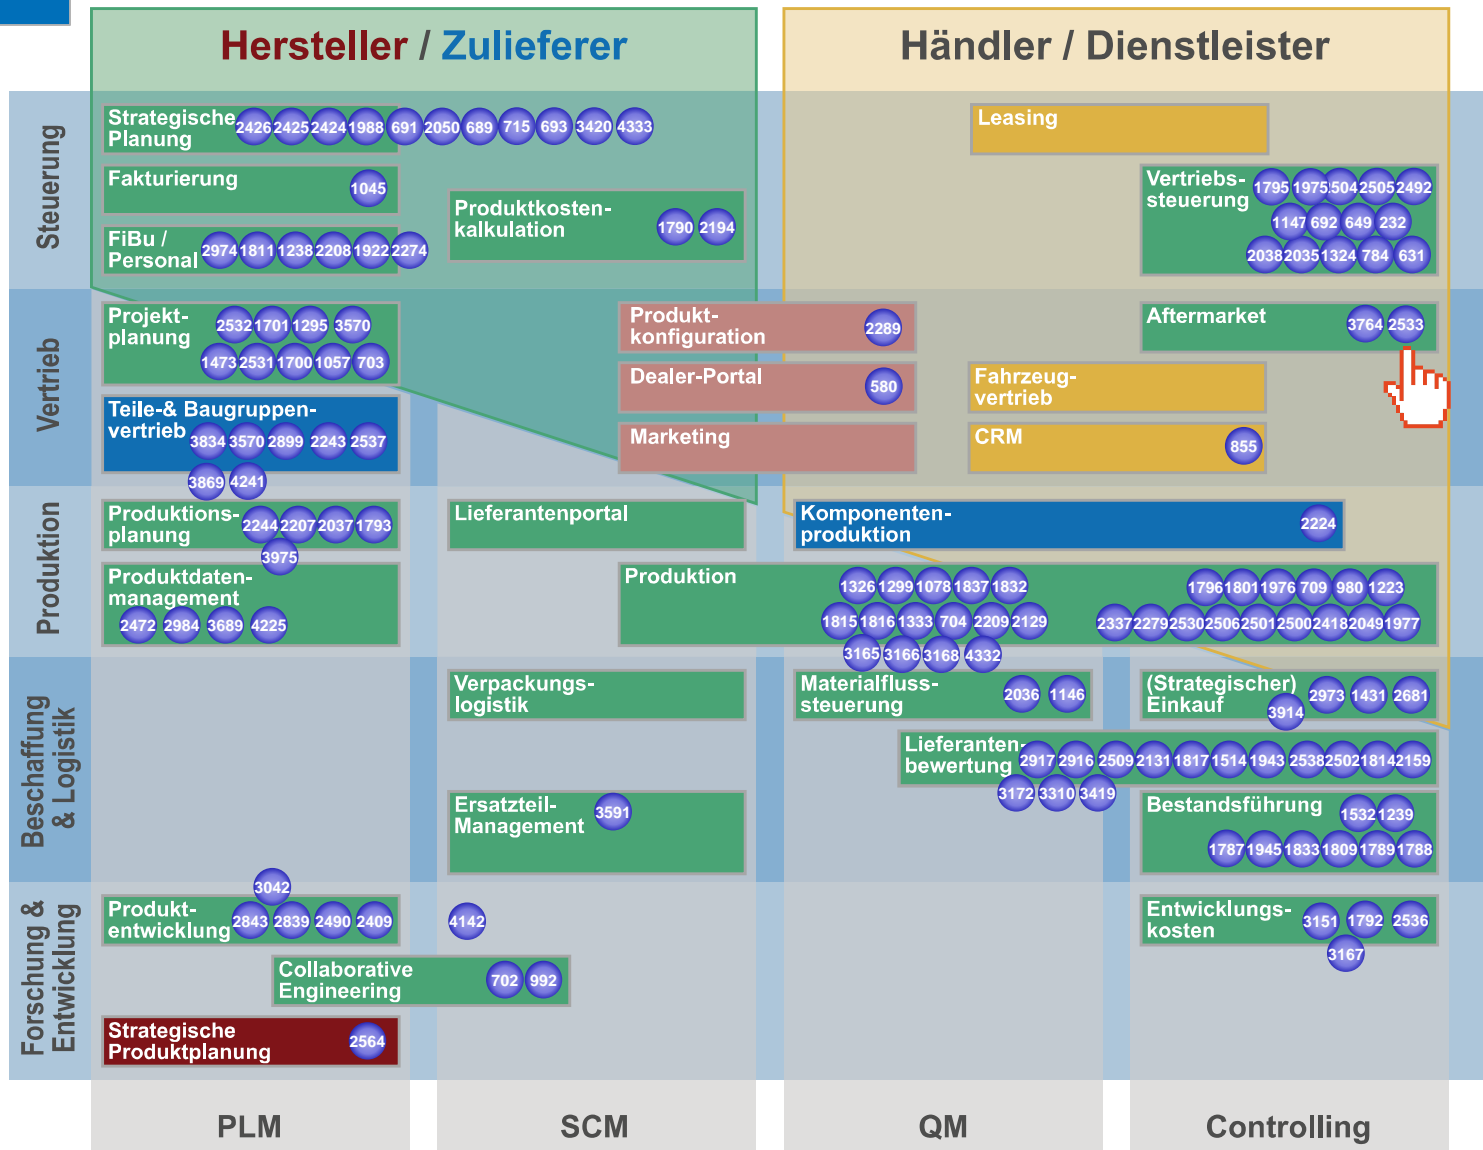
Hersteller / Zulieferer

Händler / Dienstleister

Steuerung

Strategische Planung 2426 2425 2424 1988 691 2050 689 715 693 3420 4333

Fakturierung 1045

FiBu / Personal 2974 1811 1238 2208 1922 2274

Produktkostenkalkulation 1790 2194

Leasing

Vertriebssteuerung 1795 1975 504 2505 2492 1147 692 649 232 2038 2035 1324 784 631

Vertrieb

Projektplanung 2532 1701 1295 3570 1473 2531 1700 1057 703

Teile-& Baugruppenvertrieb 3834 3570 2899 2243 2537 3869 4241

Produktkonfiguration 2289

Dealer-Portal 580

Marketing

Aftermarket 3764 2533

Fahrzeugvertrieb

CRM 855

Produktion

Produktionsplanung 2244 2207 2037 1793 3975

Produktdatenmanagement 2472 2984 3689 4225

Lieferantenportal

Komponentenproduktion 2224

Produktion 1326 1299 1078 1837 1832 1815 1816 1333 704 2209 2129 3165 3166 3168 4332 1796 1801 1976 709 980 1223 2337 2279 2530 2506 2501 2500 2418 2049 1977

Beschaffung & Logistik

Verpackungslogistik

Materialflusssteuerung 2036 1146

(Strategischer) Einkauf 3914 2973 1431 2681

Lieferantenbewertung 2917 2916 2509 2131 1817 1514 1943 2538 2502 1814 2159 3172 3310 3419

Ersatzteil-Management 3591

Bestandsführung 1532 1239 1787 1945 1833 1809 1789 1788

Forschung & Entwicklung

3042

Produktentwicklung 2843 2839 2490 2409

4142

Collaborative Engineering 702 992

Strategische Produktplanung 2564

Entwicklungskosten 3151 1792 2536 3167

PLM

SCM

QM

Controlling